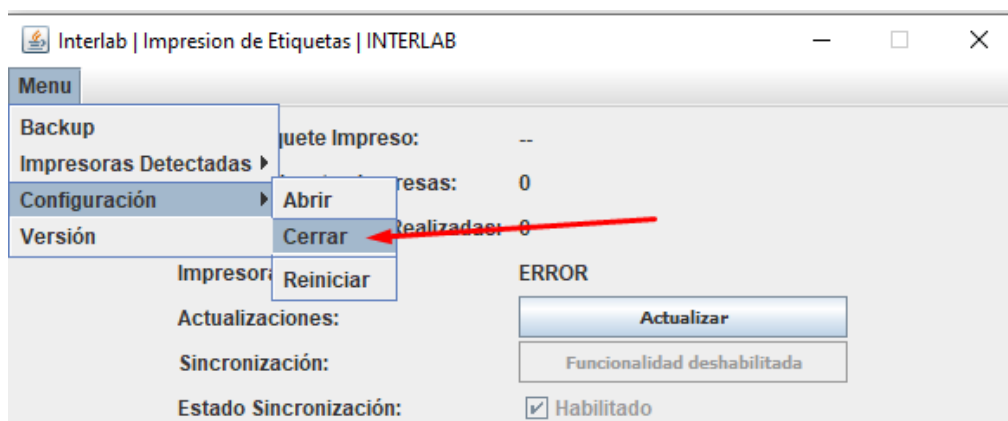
Interlab | Impresion de Etiquetas | INTERLAB

Menu

Backup
Impresoras Detectadas
Configuración
Versión

Abrir
Cerrar
Reiniciar

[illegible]quete Impreso: --
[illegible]resas: 0
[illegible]Realizadas: 0
Impresora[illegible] ERROR
Actualizaciones: Actualizar
Sincronización: Funcionalidad deshabilitada
Estado Sincronización: Habilitado